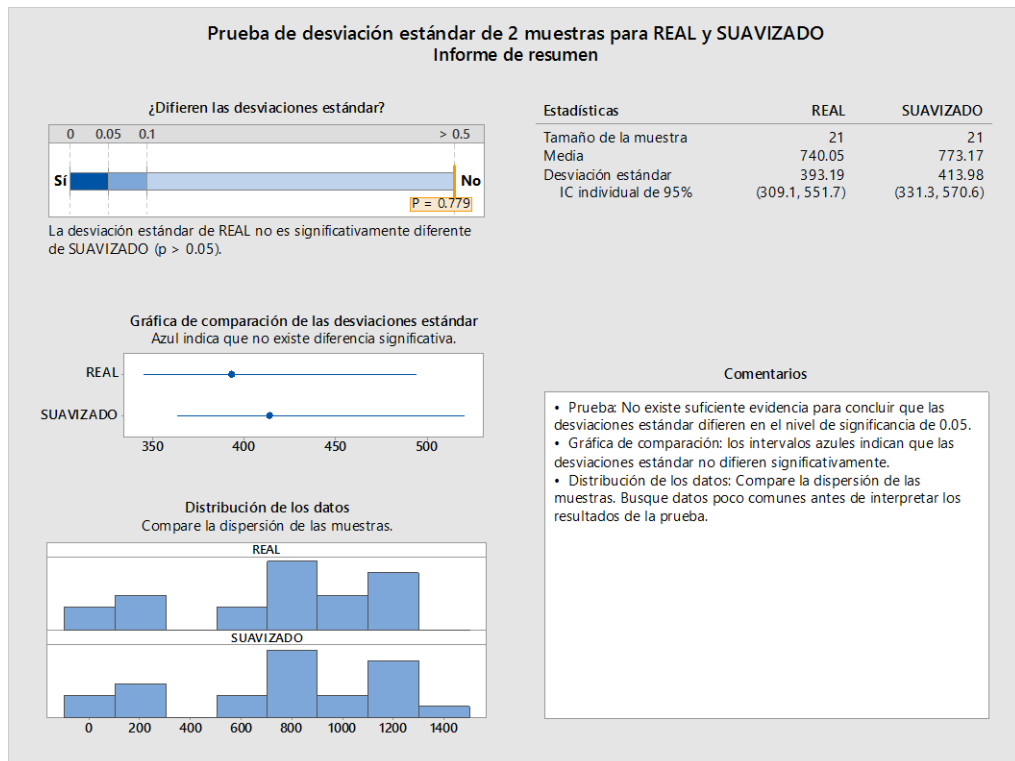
Prueba de desviación estándar de 2 muestras para REAL y SUAVIZADO
Informe de resumen

¿Difieren las desviaciones estándar?

0 0.05 0.1 > 0.5

Sí No

P = 0.779

La desviación estándar de REAL no es significativamente diferente de SUAVIZADO (p > 0.05).

| Estadísticas | REAL | SUAVIZADO |
|---|---|---|
| Tamaño de la muestra | 21 | 21 |
| Media | 740.05 | 773.17 |
| Desviación estándar | 393.19 | 413.98 |
| IC individual de 95% | (309.1, 551.7) | (331.3, 570.6) |

Gráfica de comparación de las desviaciones estándar
Azul indica que no existe diferencia significativa.

REAL
SUAVIZADO
350 400 450 500

Comentarios

• Prueba: No existe suficiente evidencia para concluir que las desviaciones estándar difieren en el nivel de significancia de 0.05.
• Gráfica de comparación: los intervalos azules indican que las desviaciones estándar no difieren significativamente.
• Distribución de los datos: Compare la dispersión de las muestras. Busque datos poco comunes antes de interpretar los resultados de la prueba.

Distribución de los datos
Compare la dispersión de las muestras.

REAL
SUAVIZADO
0 200 400 600 800 1000 1200 1400